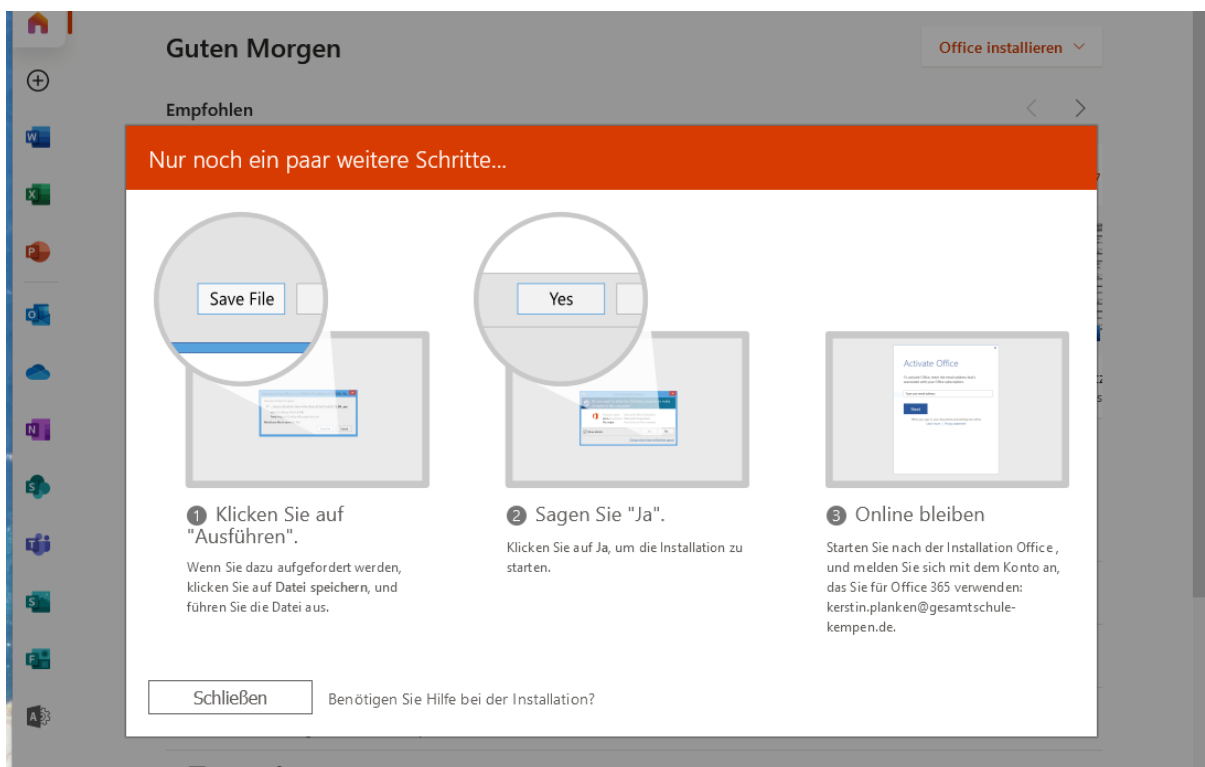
Guten Morgen

Office installieren

Empfohlen

Nur noch ein paar weitere Schritte...

Save File

Yes

Activate Office

Next

1 Klicken Sie auf "Ausführen".

Wenn Sie dazu aufgefordert werden, klicken Sie auf Datei speichern, und führen Sie die Datei aus.

2 Sagen Sie "Ja".

Klicken Sie auf Ja, um die Installation zu starten.

3 Online bleiben

Starten Sie nach der Installation Office, und melden Sie sich mit dem Konto an, das Sie für Office 365 verwenden: kerstin.planken@gesamtschule-kempen.de.

Schließen

Benötigen Sie Hilfe bei der Installation?